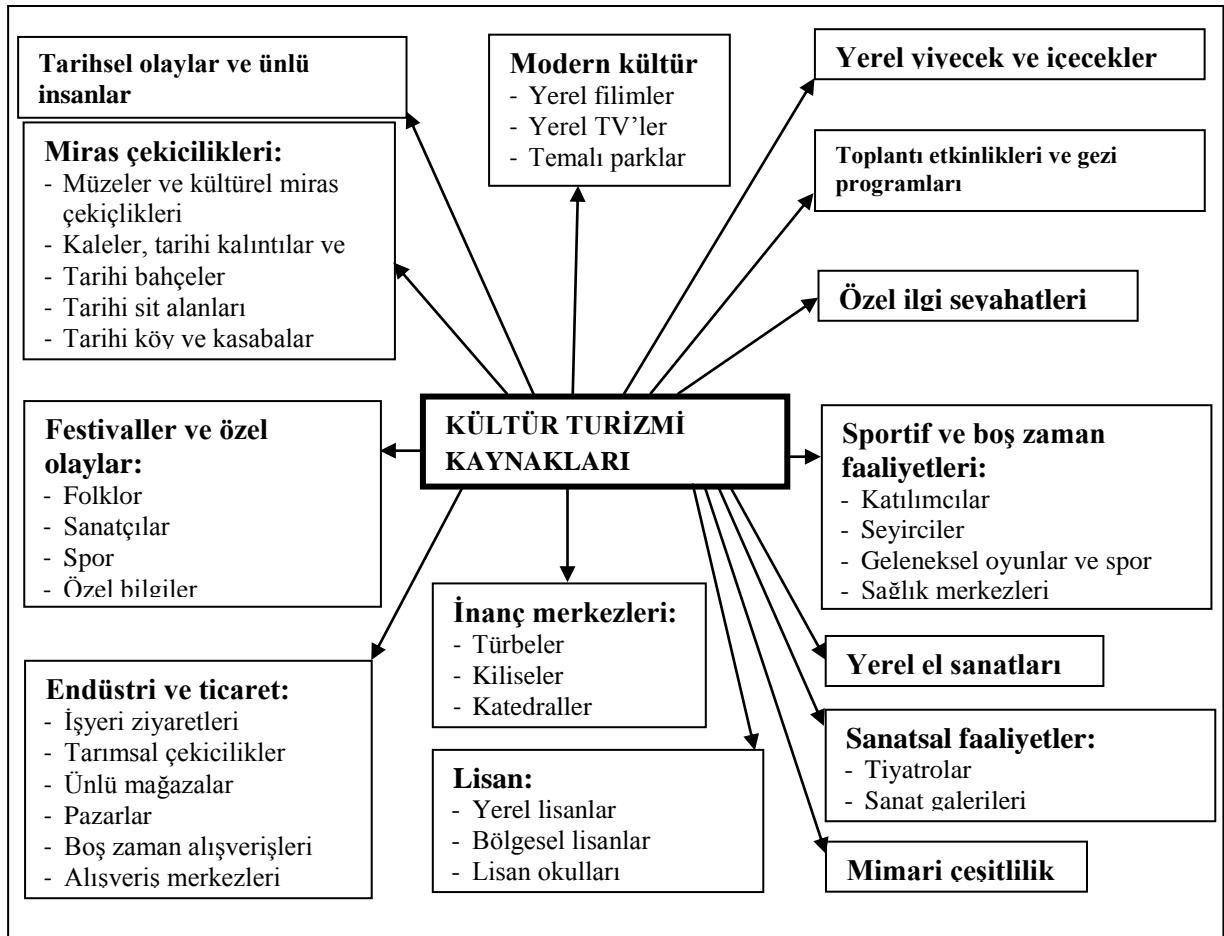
Tarihsel olaylar ve ünlü insanlar

Modern kültür
- Yerel filimler
- Yerel TV'ler
- Temalı parklar

Yerel yiyecek ve içecekler

Miras çekicilikleri:
- Müzeler ve kültürel miras çekiçlikleri
- Kaleler, tarihi kalıntılar ve
- Tarihi bahçeler
- Tarihi sit alanları
- Tarihi köy ve kasabalar

Toplantı etkinlikleri ve gezi programları

Özel ilgi seyahatleri

Festivaller ve özel olaylar:
- Folklor
- Sanatçılar
- Spor
- Özel bilgiler

KÜLTÜR TURİZMİ KAYNAKLARI

Sportif ve boş zaman faaliyetleri:
- Katılımcılar
- Seyirciler
- Geleneksel oyunlar ve spor
- Sağlık merkezleri

İnanç merkezleri:
- Türbeler
- Kiliseler
- Katedraller

Yerel el sanatları

Endüstri ve ticaret:
- İşyeri ziyaretleri
- Tarımsal çekicilikler
- Ünlü mağazalar
- Pazarlar
- Boş zaman alışverişleri
- Alışveriş merkezleri

Lisan:
- Yerel lisanlar
- Bölgesel lisanlar
- Lisan okulları

Sanatsal faaliyetler:
- Tiyatrolar
- Sanat galerileri

Mimari çeşitlilik